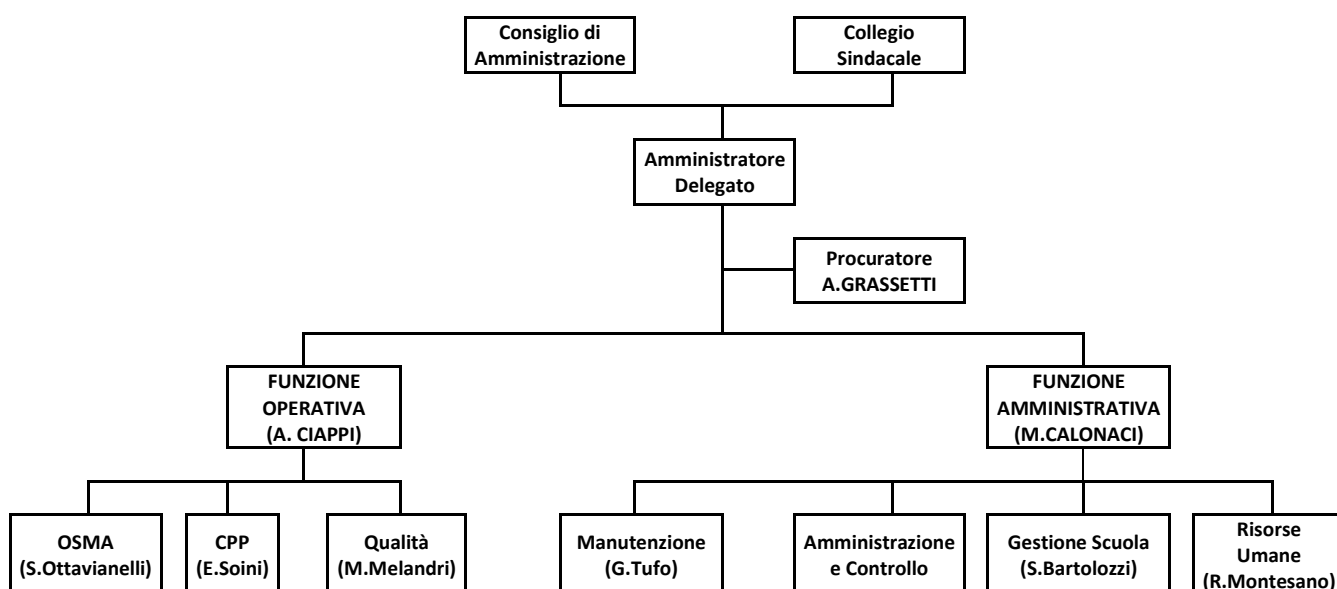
Consiglio di Amministrazione

Collegio Sindacale

Amministratore Delegato

Procuratore A.GRASSETTI

FUNZIONE OPERATIVA (A. CIAPPI)

FUNZIONE AMMINISTRATIVA (M.CALONACI)

OSMA (S.Ottavianelli)

CPP (E.Soini)

Qualità (M.Melandri)

Manutenzione (G.Tufo)

Amministrazione e Controllo

Gestione Scuola (S.Bartolozzi)

Risorse Umane (R.Montesano)